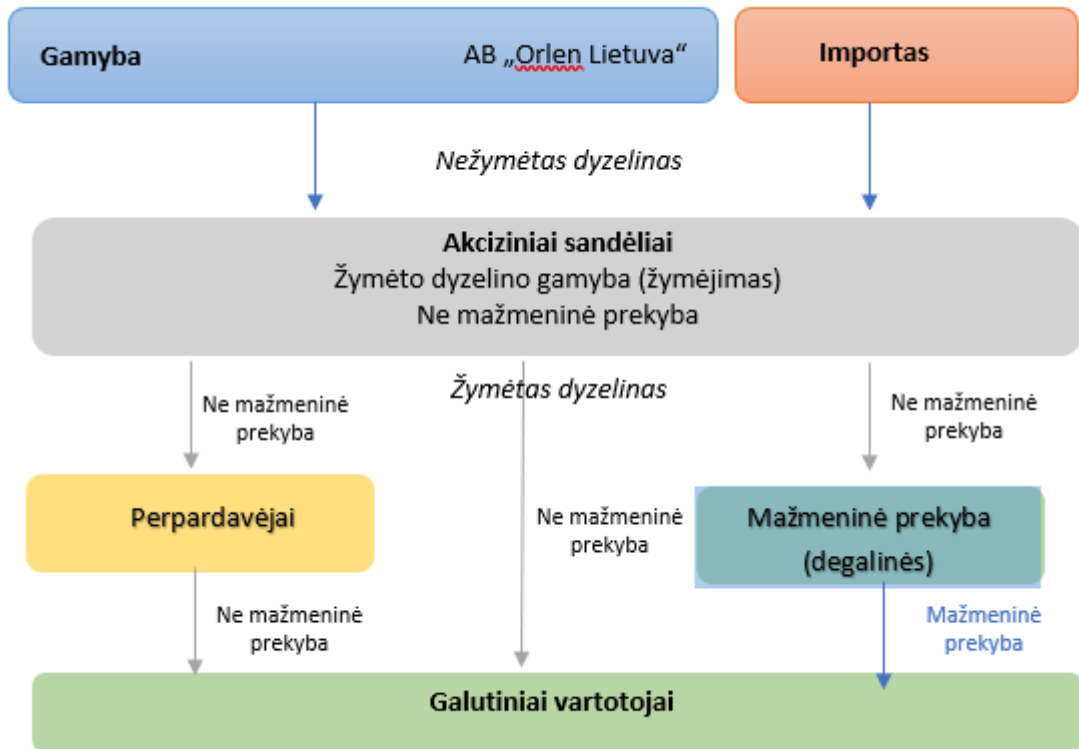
Gamyba

AB „Orlen Lietuva“

Importas

Nežymėtas dyzelinas

Akciziniai sandėliai
Žymėto dyzelino gamyba (žymėjimas)
Ne mažmeninė prekyba

Žymėtas dyzelinas

Ne mažmeninė prekyba

Ne mažmeninė prekyba

Perpardavėjai

Ne mažmeninė prekyba

Mažmeninė prekyba (degalinės)

Ne mažmeninė prekyba

Mažmeninė prekyba

Galutiniai vartotojai